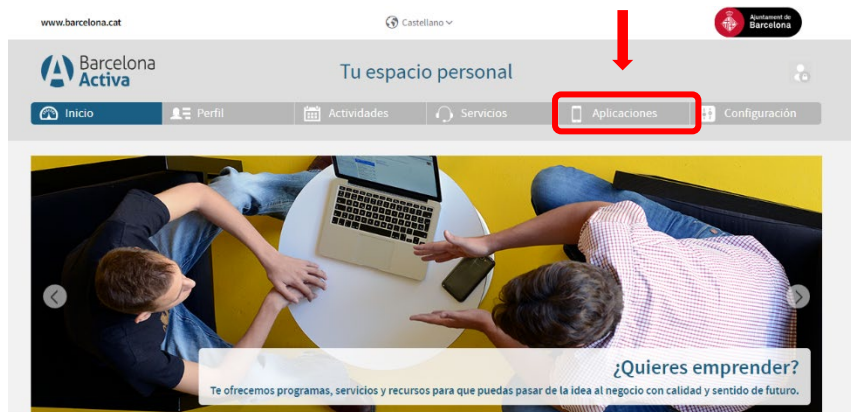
www.barcelona.cat

Castellano

Ajuntament de Barcelona

Barcelona Activa

Tu espacio personal

Inicio
Perfil
Actividades
Servicios
Aplicaciones
Configuración

¿Quieres emprender?

Te ofrecemos programas, servicios y recursos para que puedas pasar de la idea al negocio con calidad y sentido de futuro.